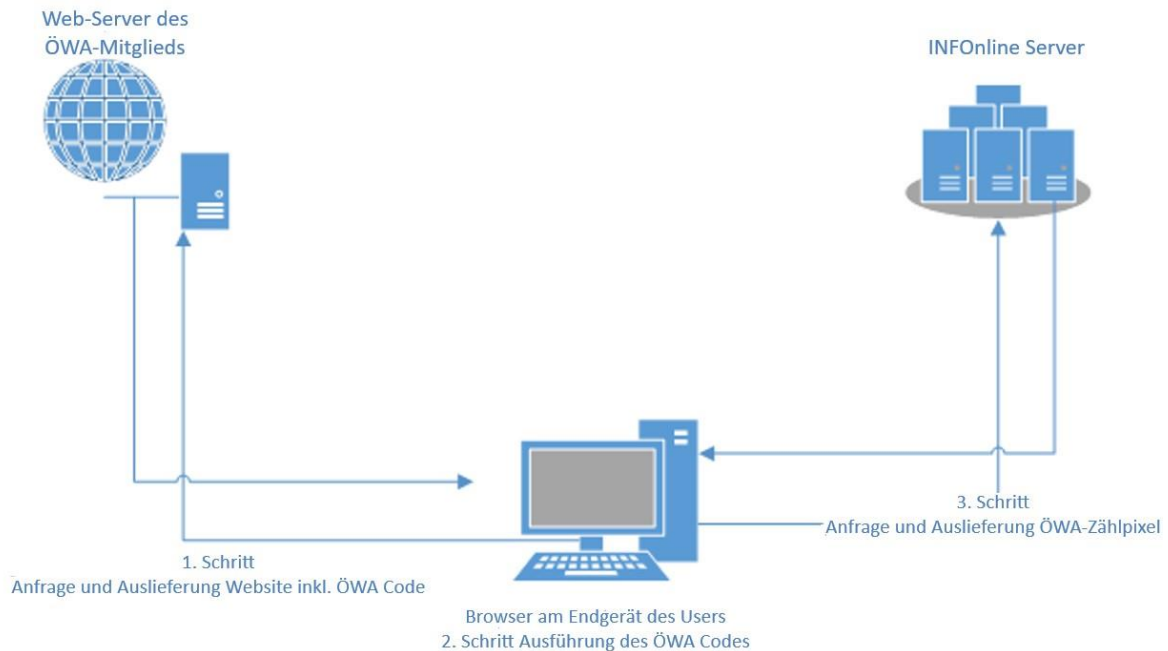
Web-Server des ÖWA-Mitglieds

INFOnline Server

3. Schritt
Anfrage und Auslieferung ÖWA-Zählpixel

1. Schritt
Anfrage und Auslieferung Website inkl. ÖWA Code

Browser am Endgerät des Users
2. Schritt Ausführung des ÖWA Codes